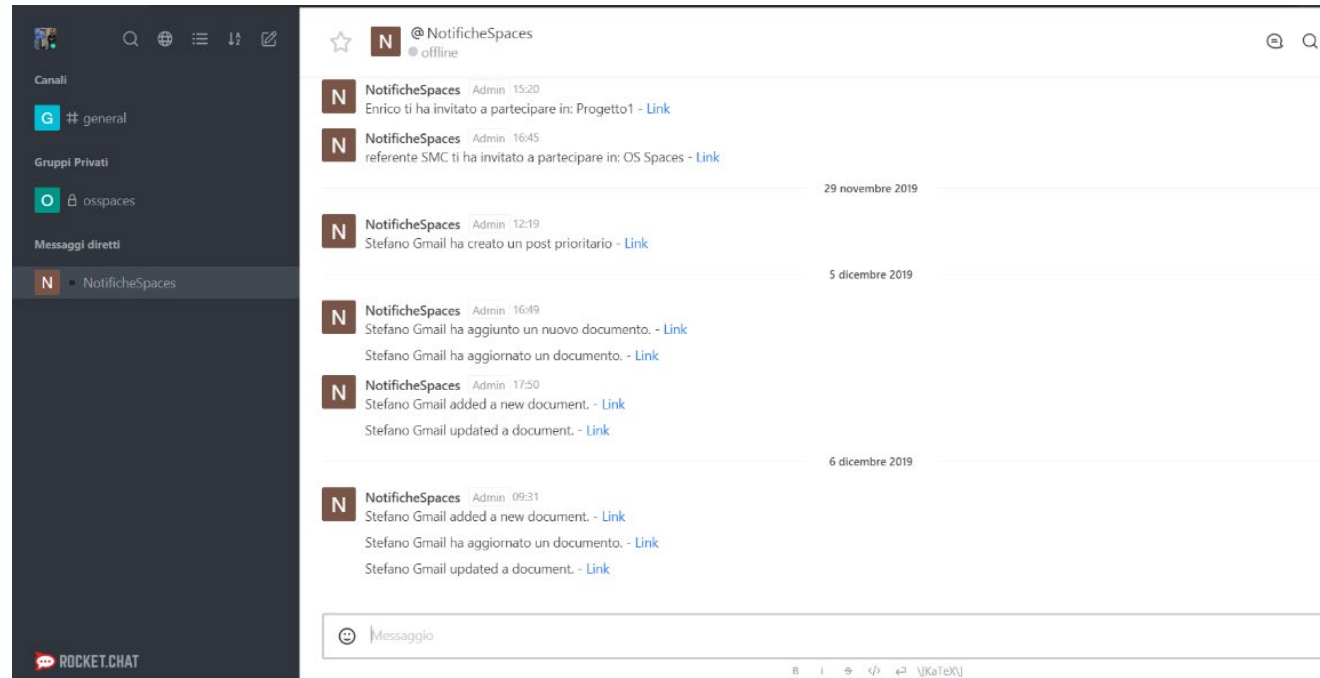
Canali

G # general

Gruppi Privati

O osspaces

Messaggi diretti

N NotificheSpaces

ROCKET.CHAT

N @NotificheSpaces
offline

NotificheSpaces Admin 15:20
Enrico ti ha invitato a partecipare in: Progetto1 - Link

NotificheSpaces Admin 16:45
referente SMC ti ha invitato a partecipare in: OS Spaces - Link

29 novembre 2019

NotificheSpaces Admin 12:19
Stefano Gmail ha creato un post prioritario - Link

5 dicembre 2019

NotificheSpaces Admin 16:49
Stefano Gmail ha aggiunto un nuovo documento. - Link

Stefano Gmail ha aggiornato un documento. - Link

NotificheSpaces Admin 17:50
Stefano Gmail added a new document. - Link

Stefano Gmail updated a document. - Link

6 dicembre 2019

NotificheSpaces Admin 09:31
Stefano Gmail added a new document. - Link

Stefano Gmail ha aggiornato un documento. - Link

Stefano Gmail updated a document. - Link

Messaggio

B i </> \[KaTeX\]